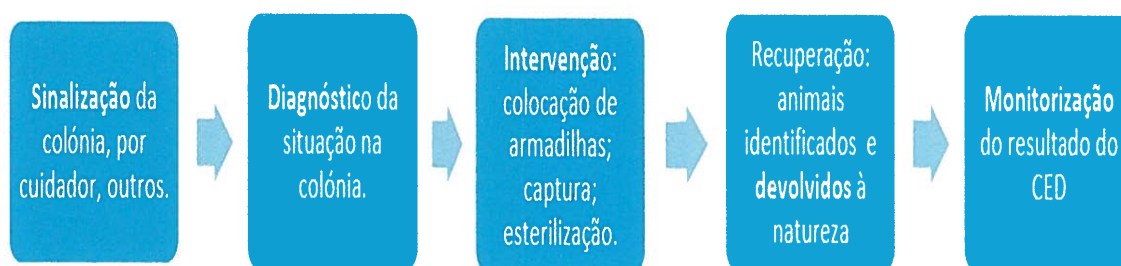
Sinalização da colónia, por cuidador, outros.

Diagnóstico da situação na colónia.

Intervenção: colocação de armadilhas; captura; esterilização.

Recuperação: animais identificados e devolvidos à natureza

Monitorização do resultado do CED